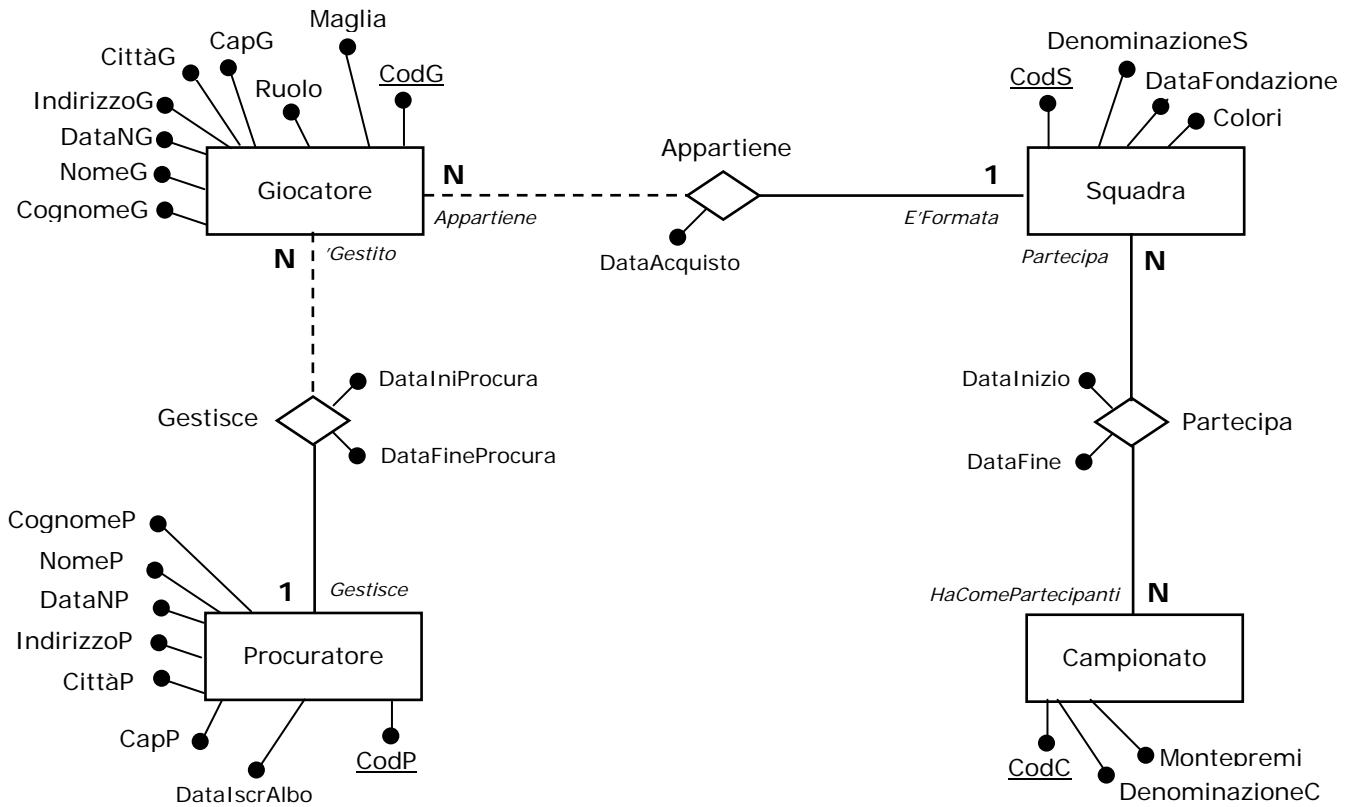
Maglia
CapG
CittàG
Ruolo
CodG
IndirizzoG
DataNG
NomeG
CognomeG
Giocatore
N
Appartiene
Appartiene
N
'Gestito
DataAcquisto
DenominazioneS
CodS
DataFondazione
Colori
1
Squadra
E'Formata
Partecipa
N
DataIniProcura
Gestisce
DataFineProcura
DataInizio
Partecipa
DataFine
CognomeP
NomeP
DataNP
IndirizzoP
CittàP
1
Gestisce
Procuratore
CapP
DataIscrAlbo
CodP
HaComePartecipanti
N
Campionato
CodC
Montepremi
DenominazioneC